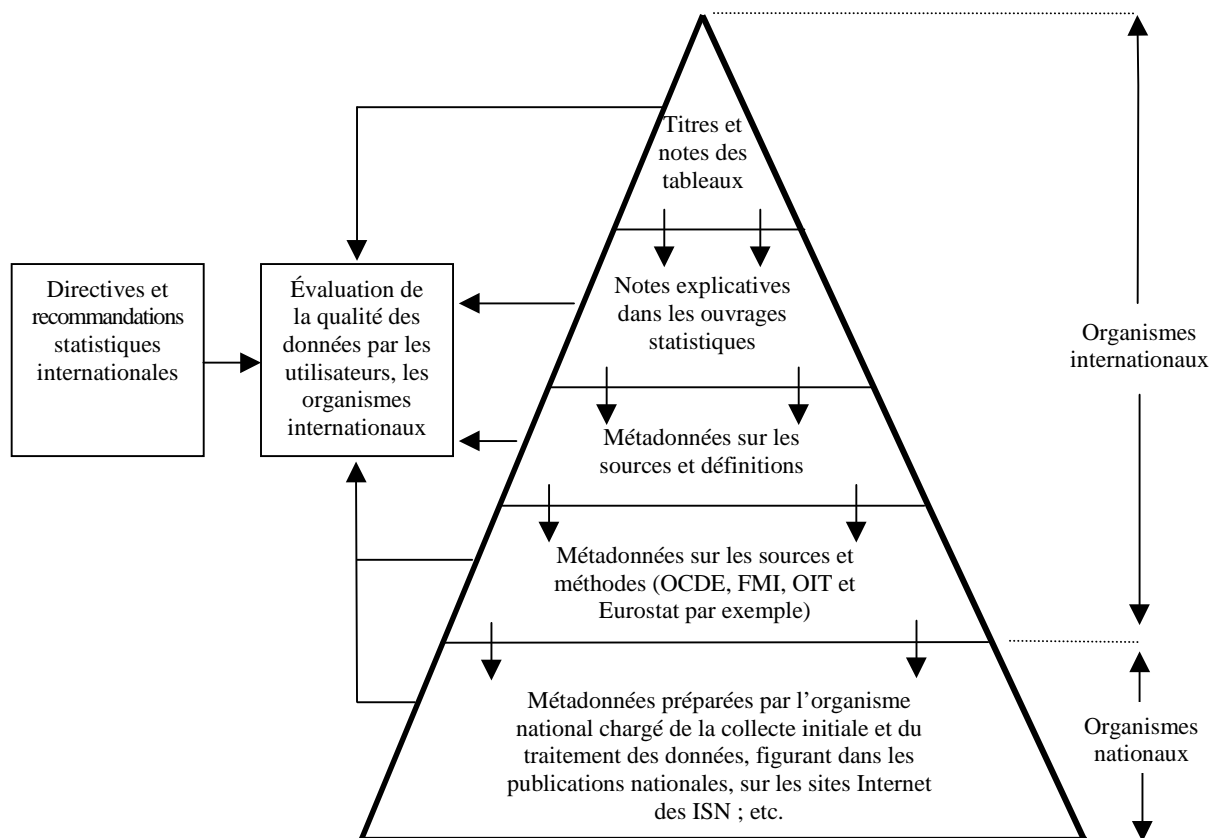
Titres et notes des tableaux

Notes explicatives dans les ouvrages statistiques

Métadonnées sur les sources et définitions

Métadonnées sur les sources et méthodes (OCDE, FMI, OIT et Eurostat par exemple)

Métadonnées préparées par l'organisme national chargé de la collecte initiale et du traitement des données, figurant dans les publications nationales, sur les sites Internet des ISN ; etc.

Directives et recommandations statistiques internationales

Évaluation de la qualité des données par les utilisateurs, les organismes internationaux

Organismes internationaux

Organismes nationaux